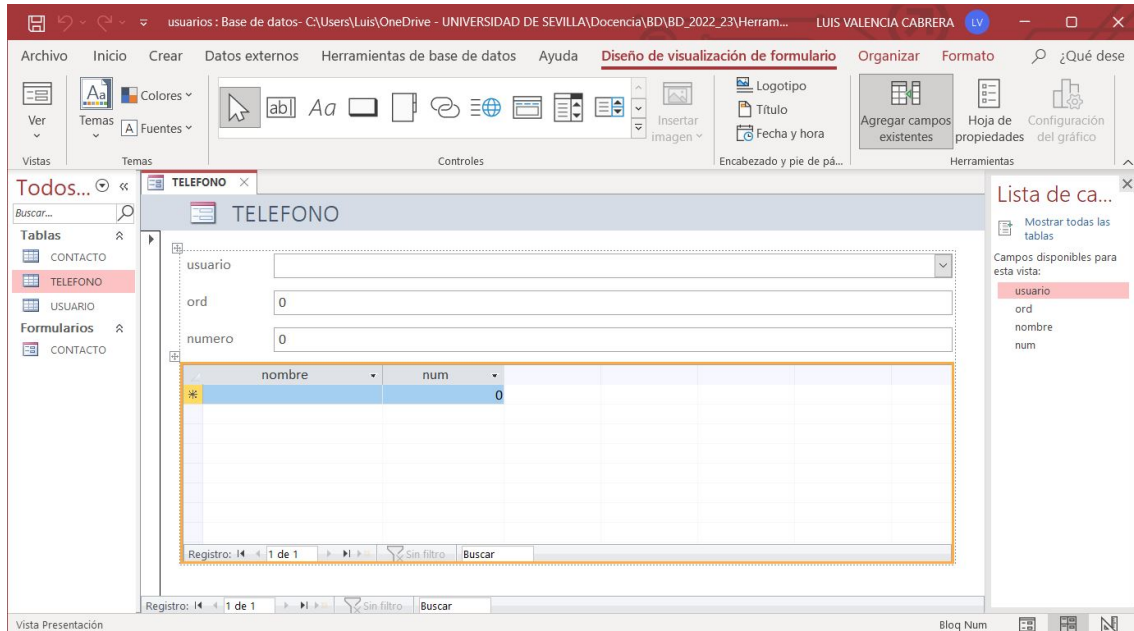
usuarios : Base de datos- C:\Users\Luis\OneDrive - UNIVERSIDAD DE SEVILLA\Docencia\BD\BD_2022_23\Herram... LUIS VALENCIA CABRERA LV

Archivo Inicio Crear Datos externos Herramientas de base de datos Ayuda Diseño de visualización de formulario Organizar Formato ¿Qué dese

Ver Temas Colores Fuentes Insertar imagen Logotipo Título Fecha y hora Agregar campos existentes Hoja de propiedades Configuración del gráfico

Vistas Temas Controles Encabezado y pie de pá... Herramientas

Todos... «
Buscar...
Tablas
CONTACTO
TELEFONO
USUARIO
Formularios
CONTACTO

TELEFONO

TELEFONO

usuario
ord 0
numero 0

| nombre | num |
|---|---|
| | 0 |

Registro: 1 de 1 Sin filtro Buscar

Registro: 1 de 1 Sin filtro Buscar

Lista de ca...
Mostrar todas las tablas
Campos disponibles para esta vista:
usuario
ord
nombre
num

Vista Presentación Bloq Num